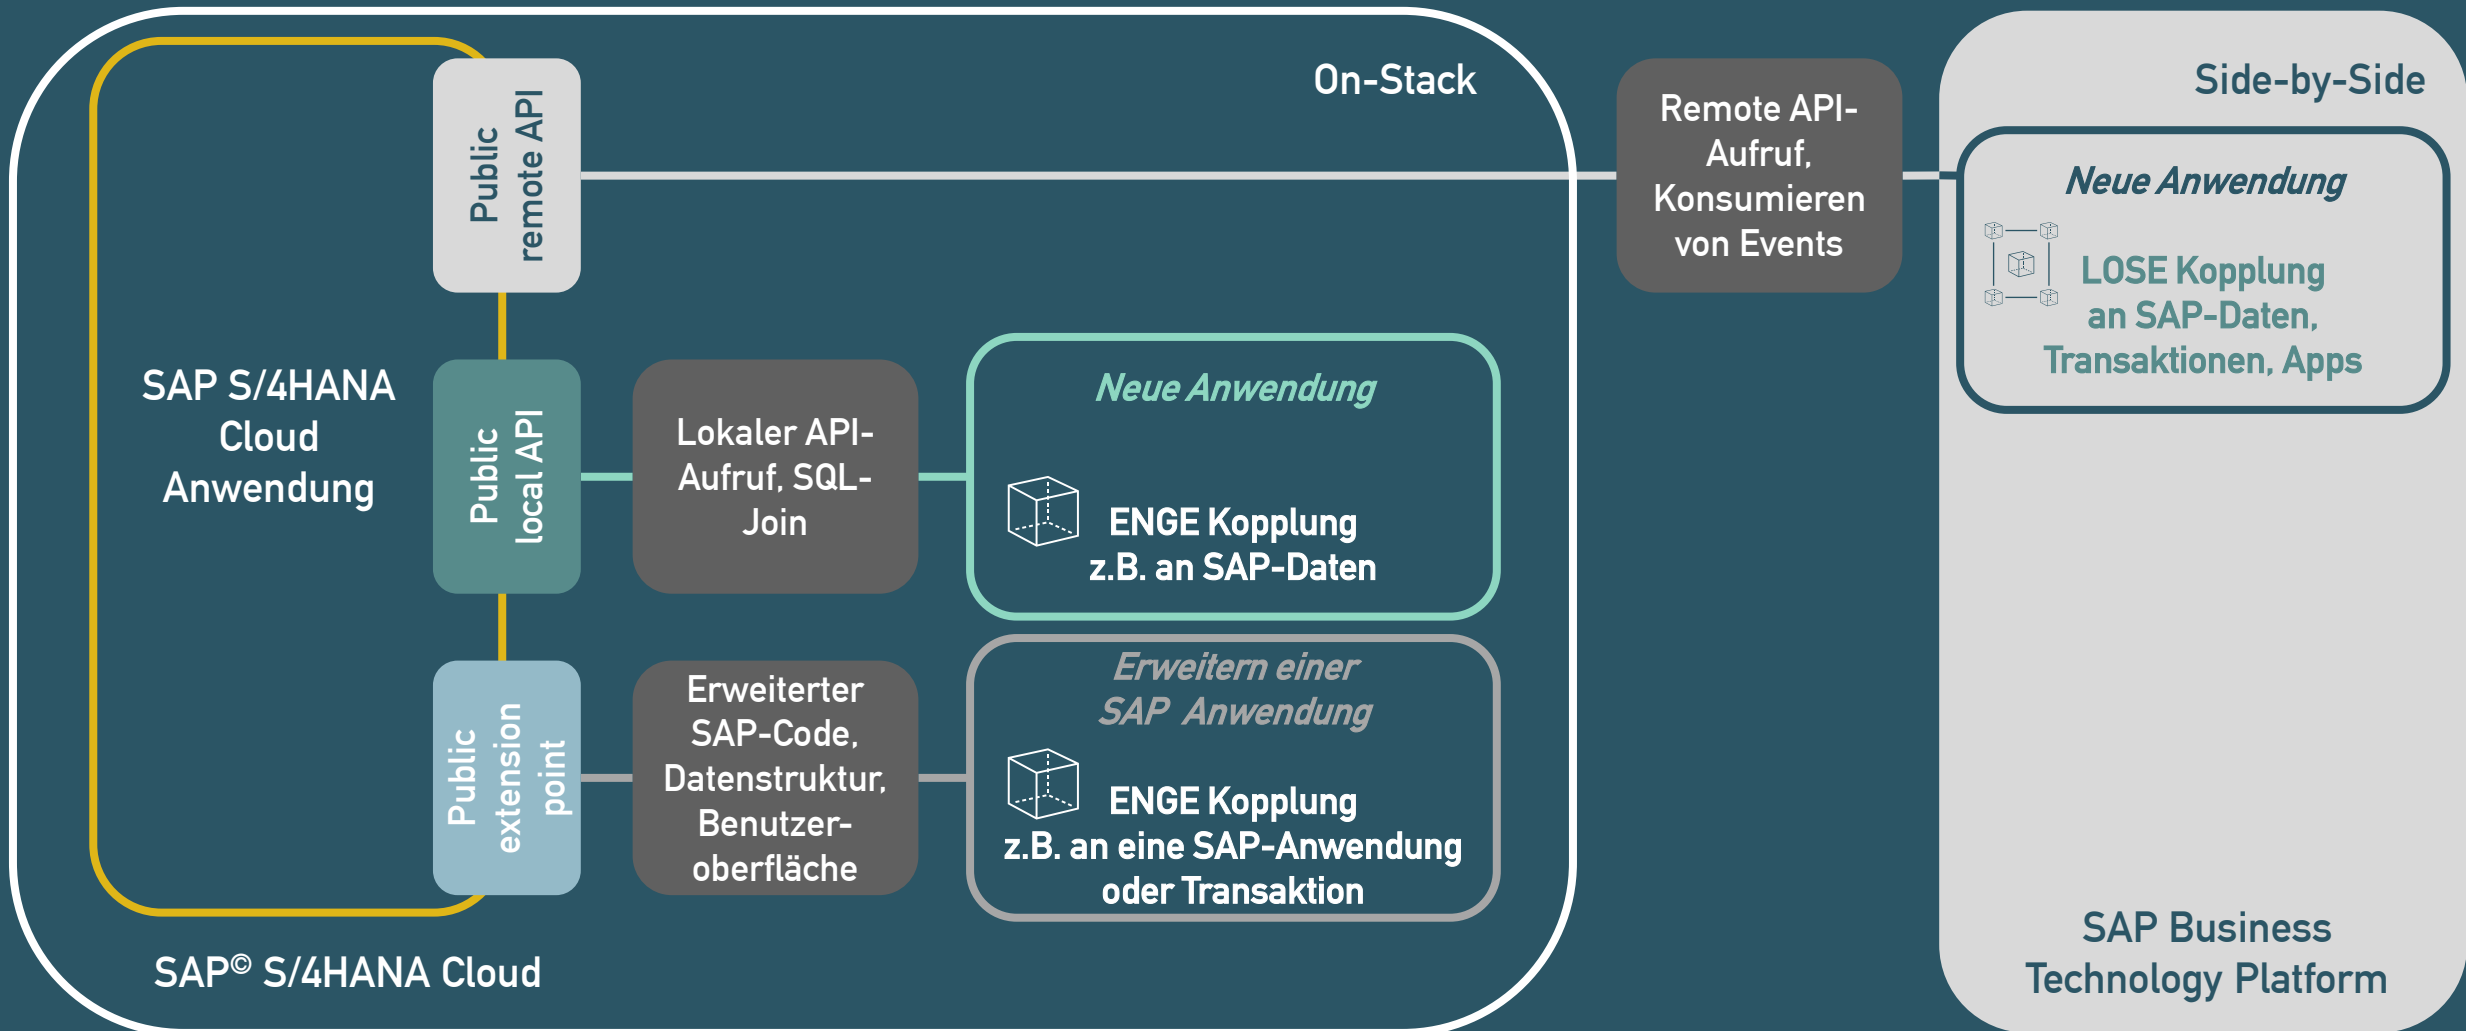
On-Stack

Side-by-Side

Public remote API

Remote API-Aufruf, Konsumieren von Events

Neue Anwendung

LOSE Kopplung an SAP-Daten, Transaktionen, Apps

SAP S/4HANA Cloud Anwendung

Public local API

Lokaler API-Aufruf, SQL-Join

Neue Anwendung

ENGE Kopplung z.B. an SAP-Daten

Public extension point

Erweiterter SAP-Code, Datenstruktur, Benutzer-oberfläche

Erweitern einer SAP Anwendung

ENGE Kopplung z.B. an eine SAP-Anwendung oder Transaktion

SAP© S/4HANA Cloud

SAP Business Technology Platform